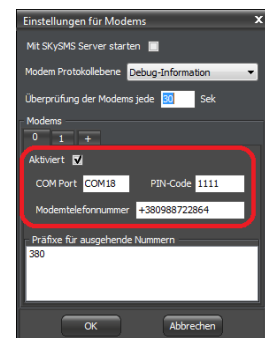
Einstellungen für Modems
X
Mit SKySMS Server starten
Modem Protokollebene Debug-Information
Überprüfung der Modems jede 30 Sek
Modems
0 1 +
Aktiviert
COM Port COM18
PIN-Code 1111
Modemtelefonnummer +380988722864
Präfixe für ausgehende Nummern
380
OK
Abbrechen